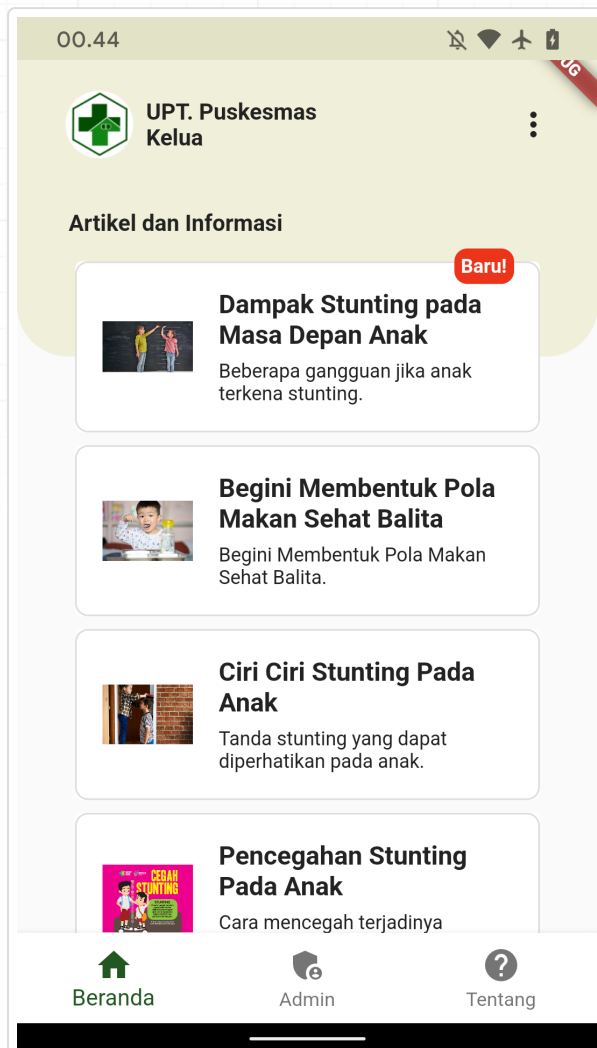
00.44

UG

UPT. Puskesmas Kelua

Artikel dan Informasi

Baru!

Dampak Stunting pada Masa Depan Anak

Beberapa gangguan jika anak terkena stunting.

Begini Membentuk Pola Makan Sehat Balita

Begini Membentuk Pola Makan Sehat Balita.

Ciri Ciri Stunting Pada Anak

Tanda stunting yang dapat diperhatikan pada anak.

CEGAH STUNTING

Pencegahan Stunting Pada Anak

Cara mencegah terjadinya

Beranda

Admin

Tentang